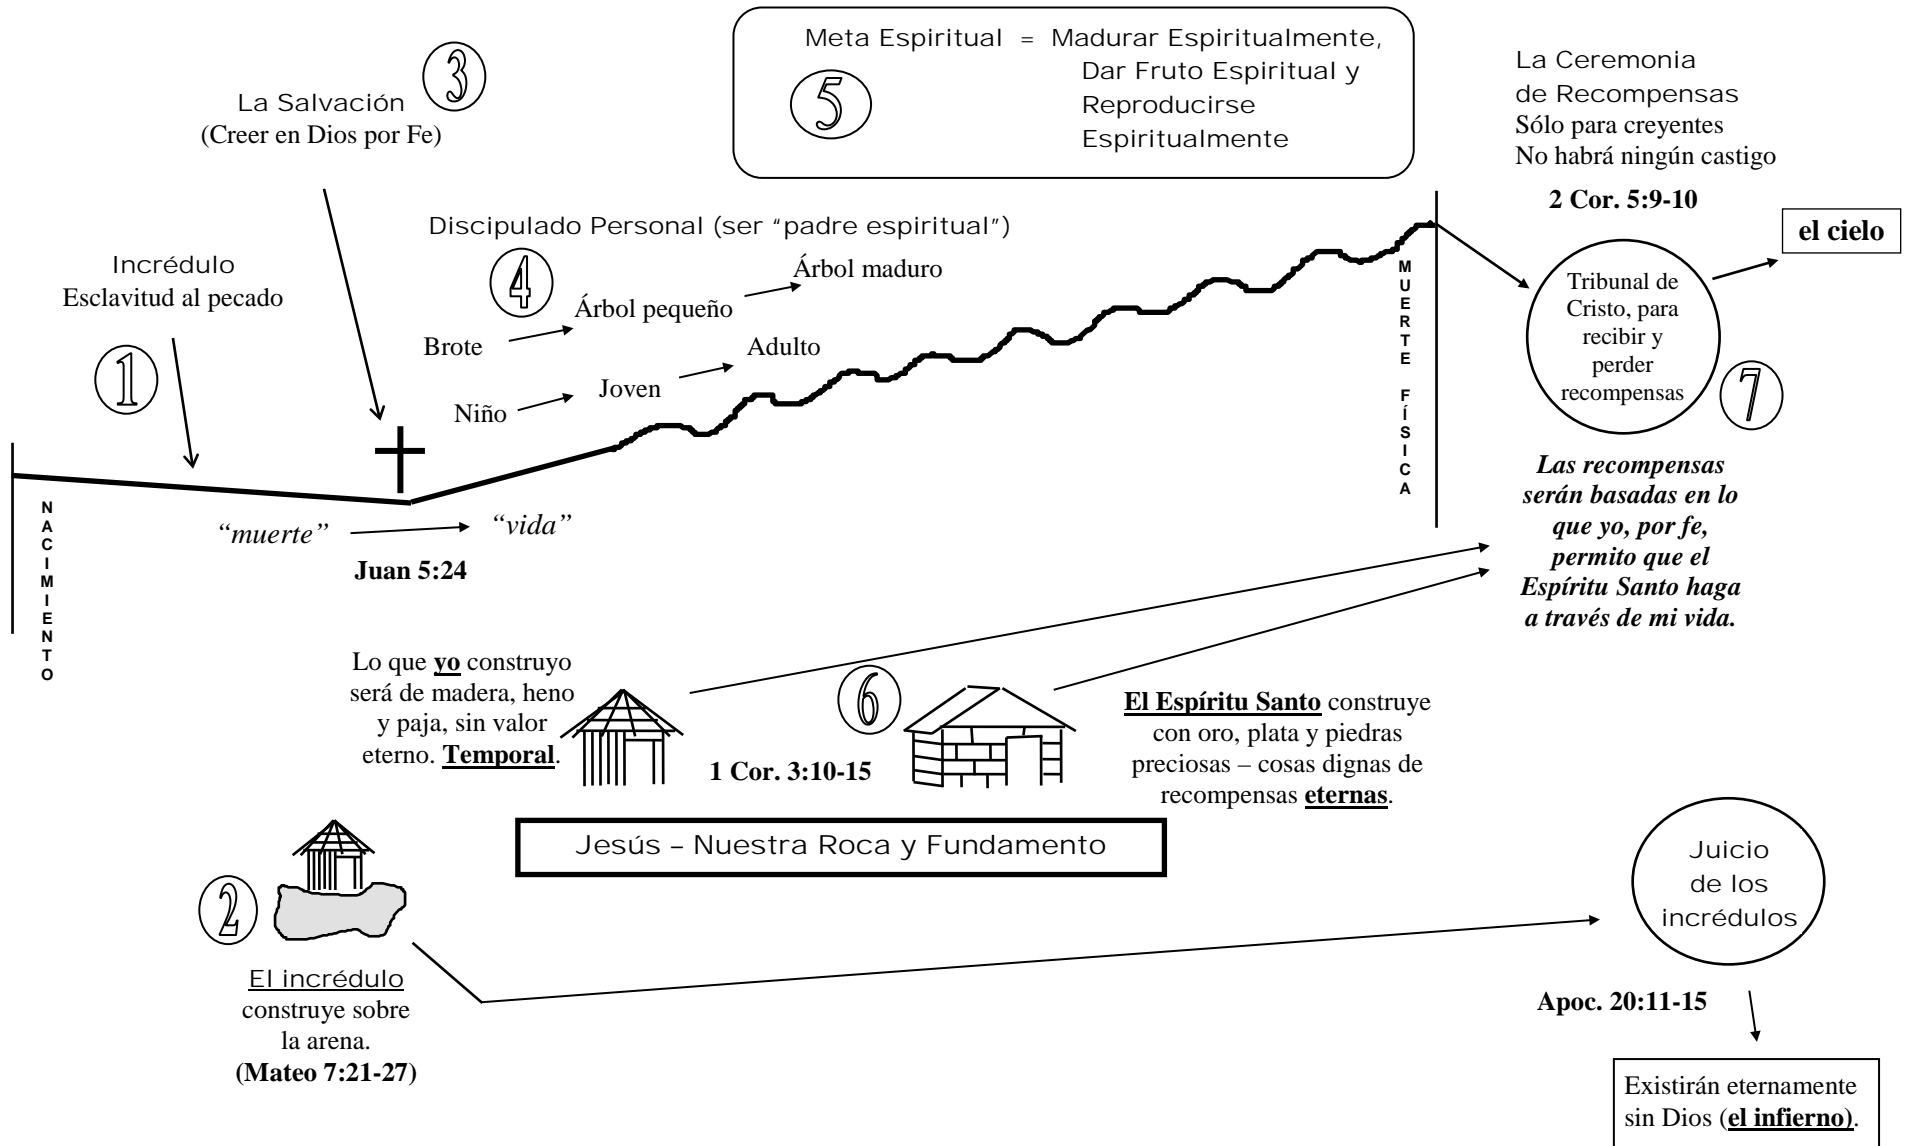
Meta Espiritual = Madurar Espiritualmente, Dar Fruto Espiritual y Reproducirse Espiritualmente

5

La Salvación
(Creer en Dios por Fe)

3

La Ceremonia de Recompensas
Sólo para creyentes
No habrá ningún castigo

2 Cor. 5:9-10

Discipulado Personal (ser "padre espiritual")

4

Árbol maduro

Árbol pequeño

Brote

Adulto

Joven

Niño

Incrédulo
Esclavitud al pecado

1

el cielo

Tribunal de Cristo, para recibir y perder recompensas

7

MUERTE FÍSICA

NACIMIENTO

"muerte" "vida"

Juan 5:24

*Las recompensas serán basadas en lo que yo, por fe, permito que el Espíritu Santo haga a través de mi vida.*

Lo que **yo** construyo será de madera, heno y paja, sin valor eterno. **Temporal**.

6

1 Cor. 3:10-15

**El Espíritu Santo** construye con oro, plata y piedras preciosas – cosas dignas de recompensas **eternas**.

Jesús – Nuestra Roca y Fundamento

2

El incrédulo construye sobre la arena.
**(Mateo 7:21-27)**

Juicio de los incrédulos

Apoc. 20:11-15

Existirán eternamente sin Dios (**el infierno**).